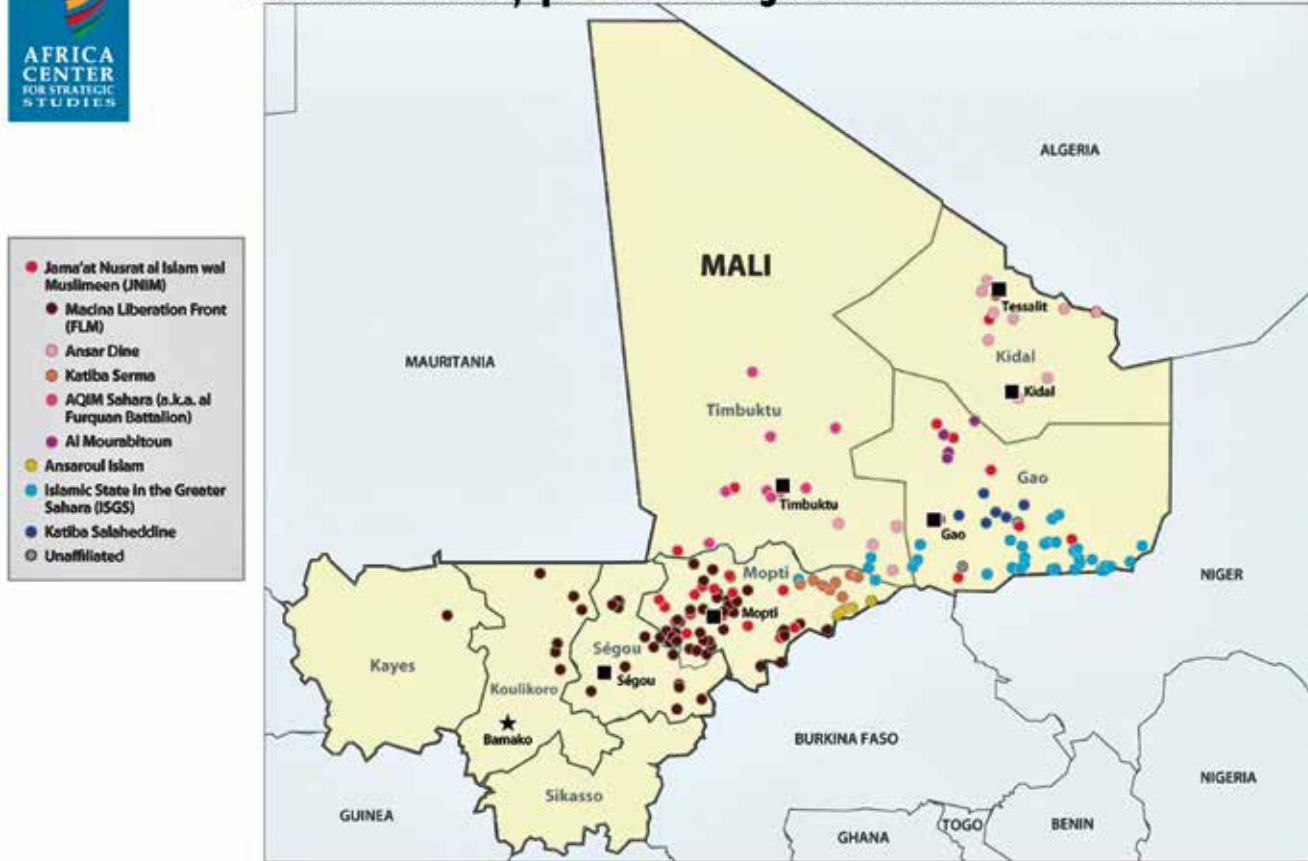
AFRICA CENTER FOR STRATEGIC STUDIES

Jama'at Nusrat al Islam wal Muslimeen (JNIM)
Macina Liberation Front (FLM)
Ansar Dine
Katiba Serma
AQIM Sahara (a.k.a. al Furquan Battalion)
Al Mourabitoun
Ansaroul Islam
Islamic State in the Greater Sahara (ISGS)
Katiba Salaheddine
Unaffiliated

ALGERIA

MALI

Tessalit

Kidal

Kidal

MAURITANIA

Timbuktu

Timbuktu

Gao

Gao

Mopti

Mopti

NIGER

Ségou

Ségou

Kayes

Koulikoro

Bamako

BURKINA FASO

NIGERIA

Sikasso

GUINEA

GHANA

TOGO

BENIN